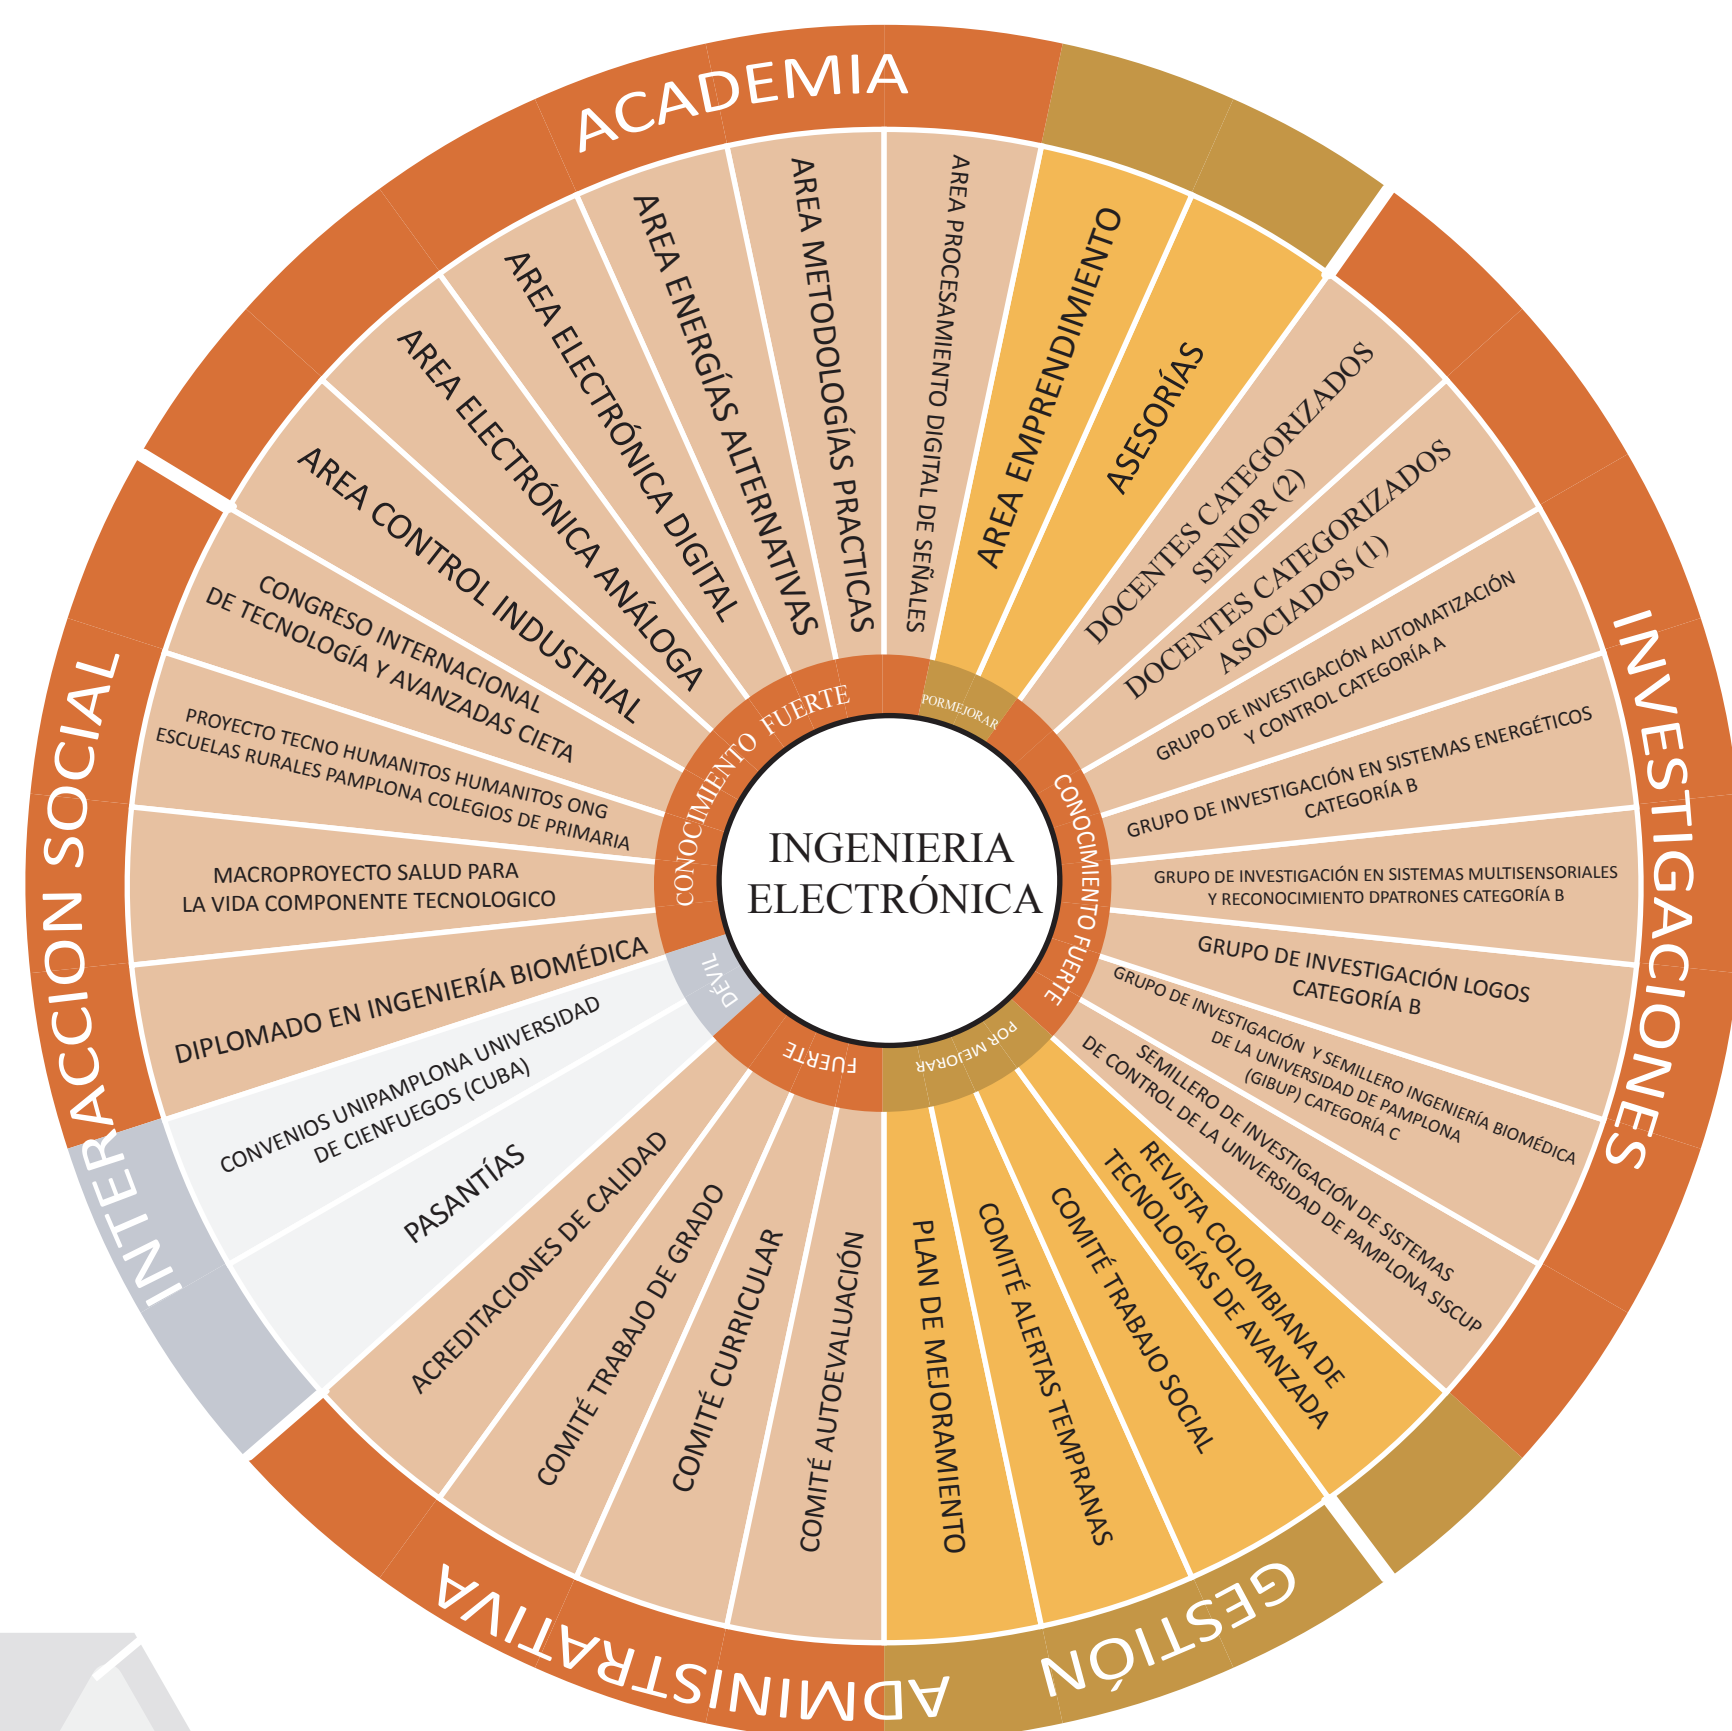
ACADEMIA

AREA CONTROL INDUSTRIAL

AREA ELECTRÓNICA ANÁLOGA

AREA ELECTRÓNICA DIGITAL

AREA ENERGÍAS ALTERNATIVAS

AREA METODOLOGÍAS PRACTICAS

AREA PROCESAMIENTO DIGITAL DE SEÑALES

AREA EMPRENDIMIENTO

ASESORÍAS

CONOCIMIENTO FUERTE

POR MEJORAR

INVESTIGACIONES

DOCENTES CATEGORIZADOS SENIOR (2)

DOCENTES CATEGORIZADOS ASOCIADOS (1)

GRUPO DE INVESTIGACIÓN AUTOMATIZACIÓN Y CONTROL CATEGORÍA A

GRUPO DE INVESTIGACIÓN EN SISTEMAS ENERGÉTICOS CATEGORÍA B

GRUPO DE INVESTIGACIÓN EN SISTEMAS MULTISENSORIALES Y RECONOCIMIENTO DPATRONES CATEGORÍA B

GRUPO DE INVESTIGACIÓN LOGOS CATEGORÍA B

GRUPO DE INVESTIGACIÓN Y SEMILLERO INGENIERÍA BIOMÉDICA DE LA UNIVERSIDAD DE PAMPLONA (GIBUP) CATEGORÍA C

SEMILLERO DE INVESTIGACIÓN DE SISTEMAS DE CONTROL DE LA UNIVERSIDAD DE PAMPLONA SISCUP

CONOCIMIENTO FUERTE

INGENIERIA ELECTRÓNICA

GESTIÓN

POR MEJORAR

REVISTA COLOMBIANA DE TECNOLOGÍAS DE AVANZADA

COMITÉ TRABAJO SOCIAL

COMITÉ ALERTAS TEMPRANAS

PLAN DE MEJORAMIENTO

ADMINISTRATIVA

FUERTE

COMITÉ AUTOEVALUACIÓN

COMITÉ CURRICULAR

COMITÉ TRABAJO DE GRADO

ACREDITACIONES DE CALIDAD

INTERACCION SOCIAL

DÉVIL

PASANTÍAS

CONVENIOS UNIPAMPLONA UNIVERSIDAD DE CIENFUEGOS (CUBA)

DIPLOMADO EN INGENIERÍA BIOMÉDICA

CONOCIMIENTO FUERTE

MACROPROYECTO SALUD PARA LA VIDA COMPONENTE TECNOLOGICO

PROYECTO TECNO HUMANITOS HUMANITOS ONG ESCUELAS RURALES PAMPLONA COLEGIOS DE PRIMARIA

CONGRESO INTERNACIONAL DE TECNOLOGÍA Y AVANZADAS CIETA